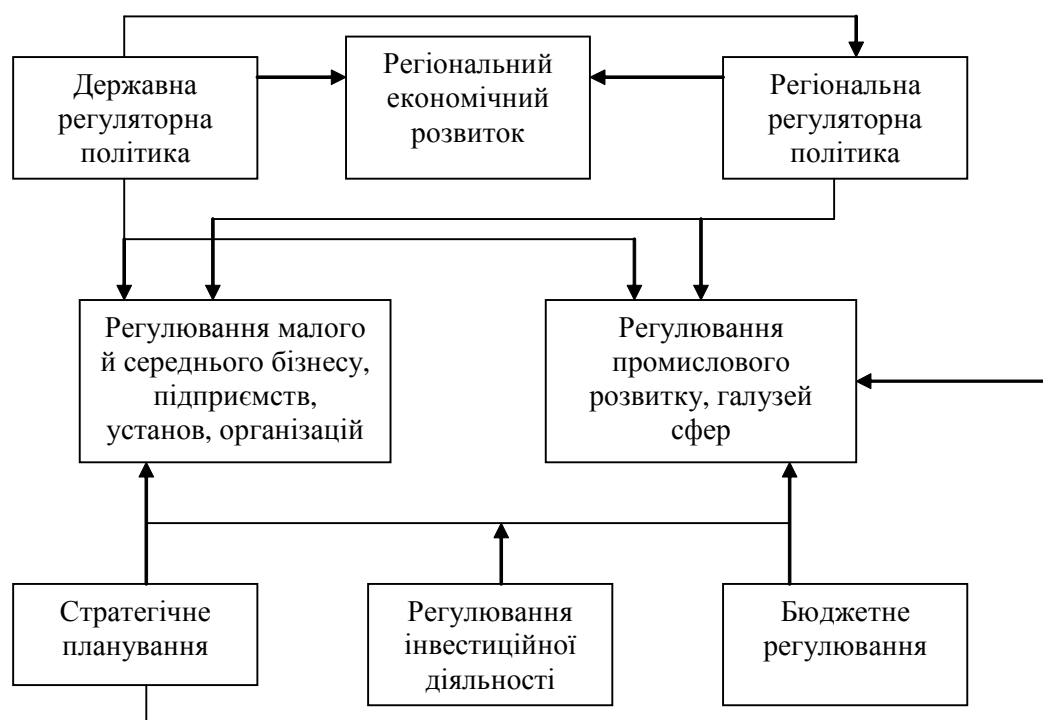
Державна регуляторна політика

Регіональний економічний розвиток

Регіональна регуляторна політика

Регулювання малого й середнього бізнесу, підприємств, установ, організацій

Регулювання промислового розвитку, галузей сфер

Стратегічне планування

Регулювання інвестиційної діяльності

Бюджетне регулювання